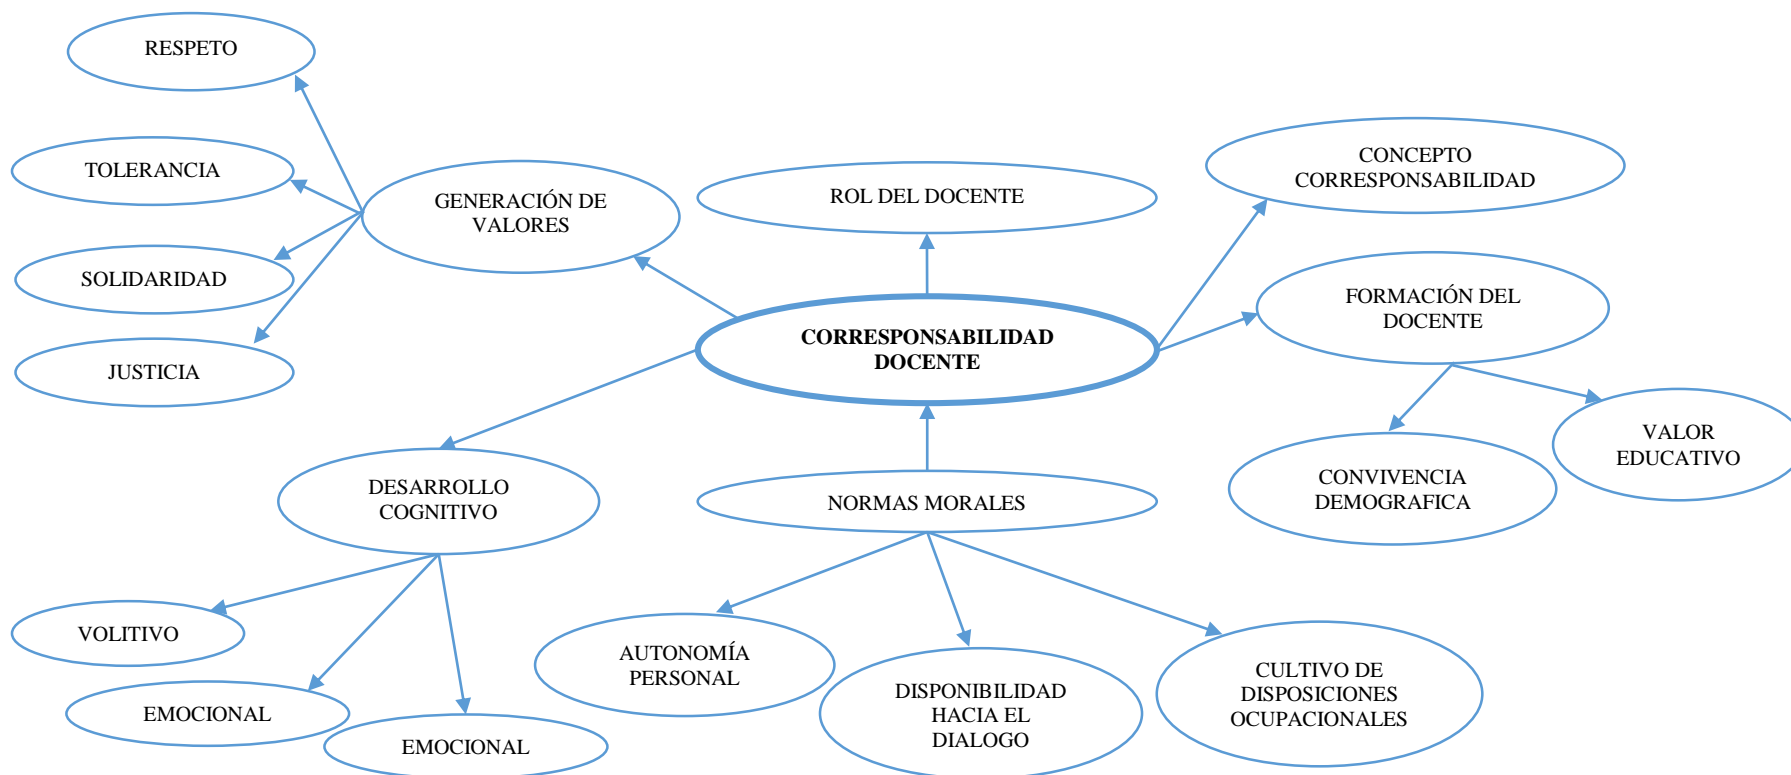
CORRESPONSABILIDAD DOCENTE

ROL DEL DOCENTE

GENERACIÓN DE VALORES

RESPETO

TOLERANCIA

SOLIDARIDAD

JUSTICIA

CONCEPTO CORRESPONSABILIDAD

FORMACIÓN DEL DOCENTE

CONVIVENCIA DEMOGRAFICA

VALOR EDUCATIVO

DESARROLLO COGNITIVO

VOLITIVO

EMOCIONAL

EMOCIONAL

NORMAS MORALES

AUTONOMÍA PERSONAL

DISPONIBILIDAD HACIA EL DIALOGO

CULTIVO DE DISPOSICIONES OCUPACIONALES